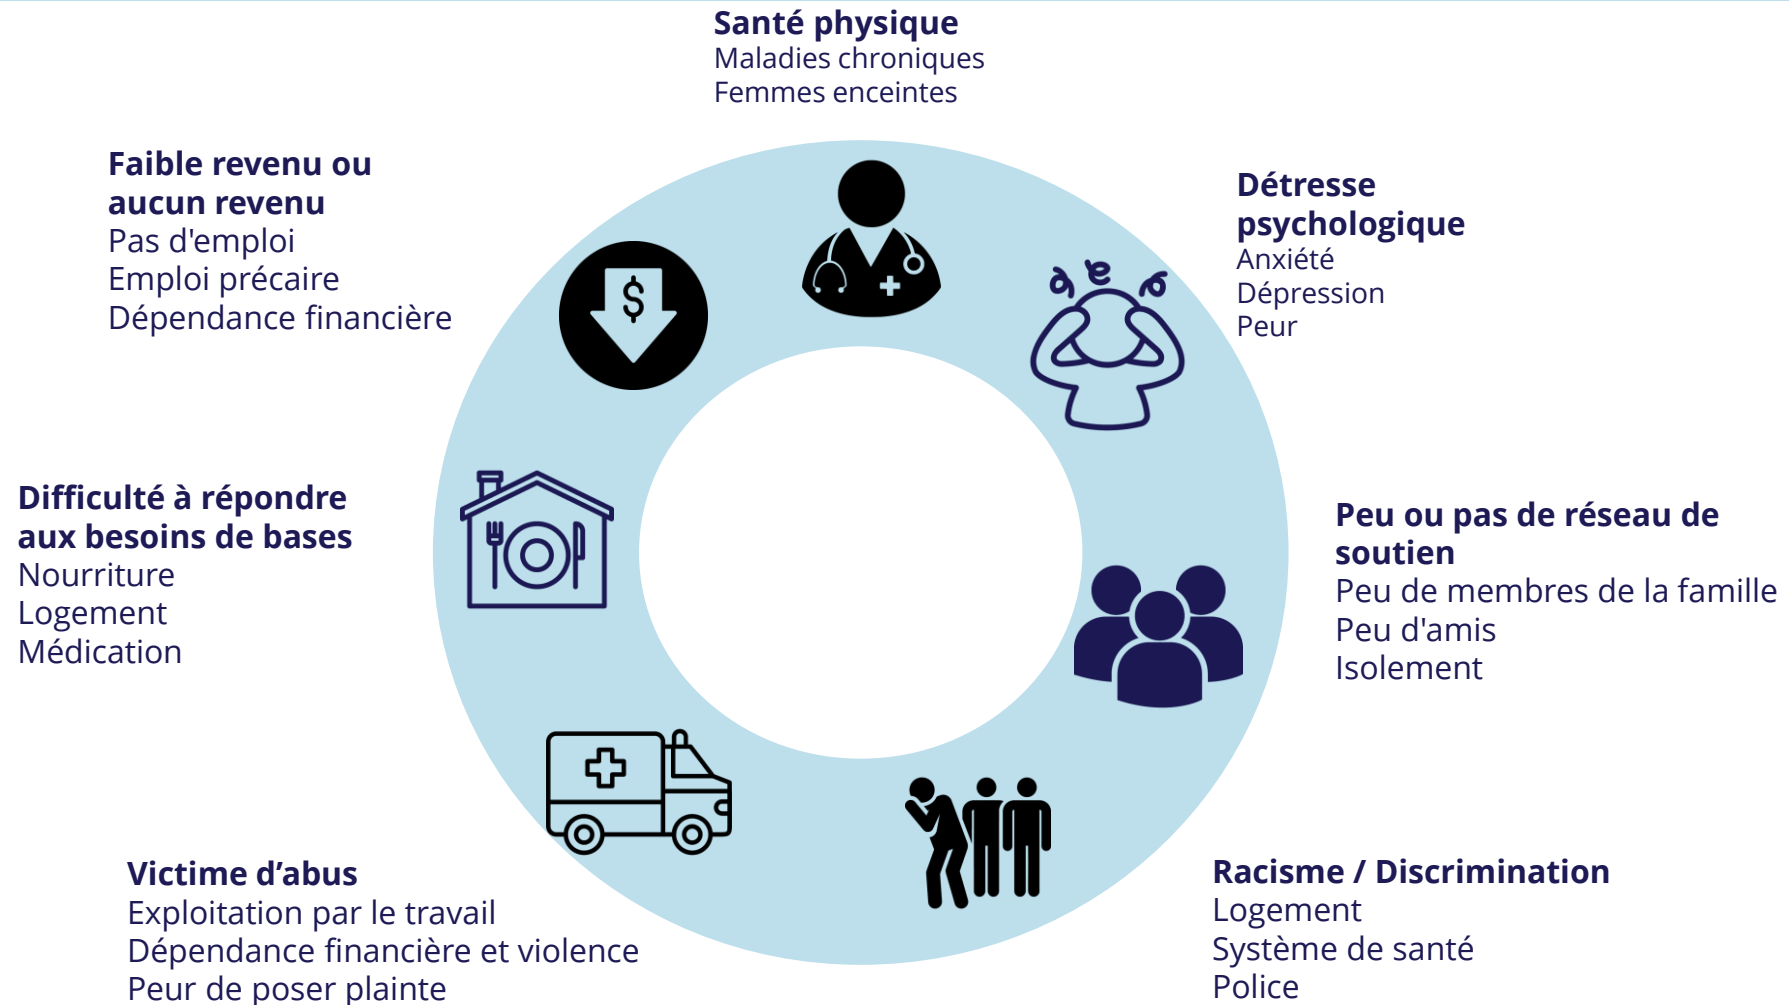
**Santé physique**
Maladies chroniques
Femmes enceintes

**Détresse psychologique**
Anxiété
Dépression
Peur

**Peu ou pas de réseau de soutien**
Peu de membres de la famille
Peu d'amis
Isolement

**Racisme / Discrimination**
Logement
Système de santé
Police

**Victime d'abus**
Exploitation par le travail
Dépendance financière et violence
Peur de poser plainte

**Difficulté à répondre aux besoins de bases**
Nourriture
Logement
Médication

**Faible revenu ou aucun revenu**
Pas d'emploi
Emploi précaire
Dépendance financière

$